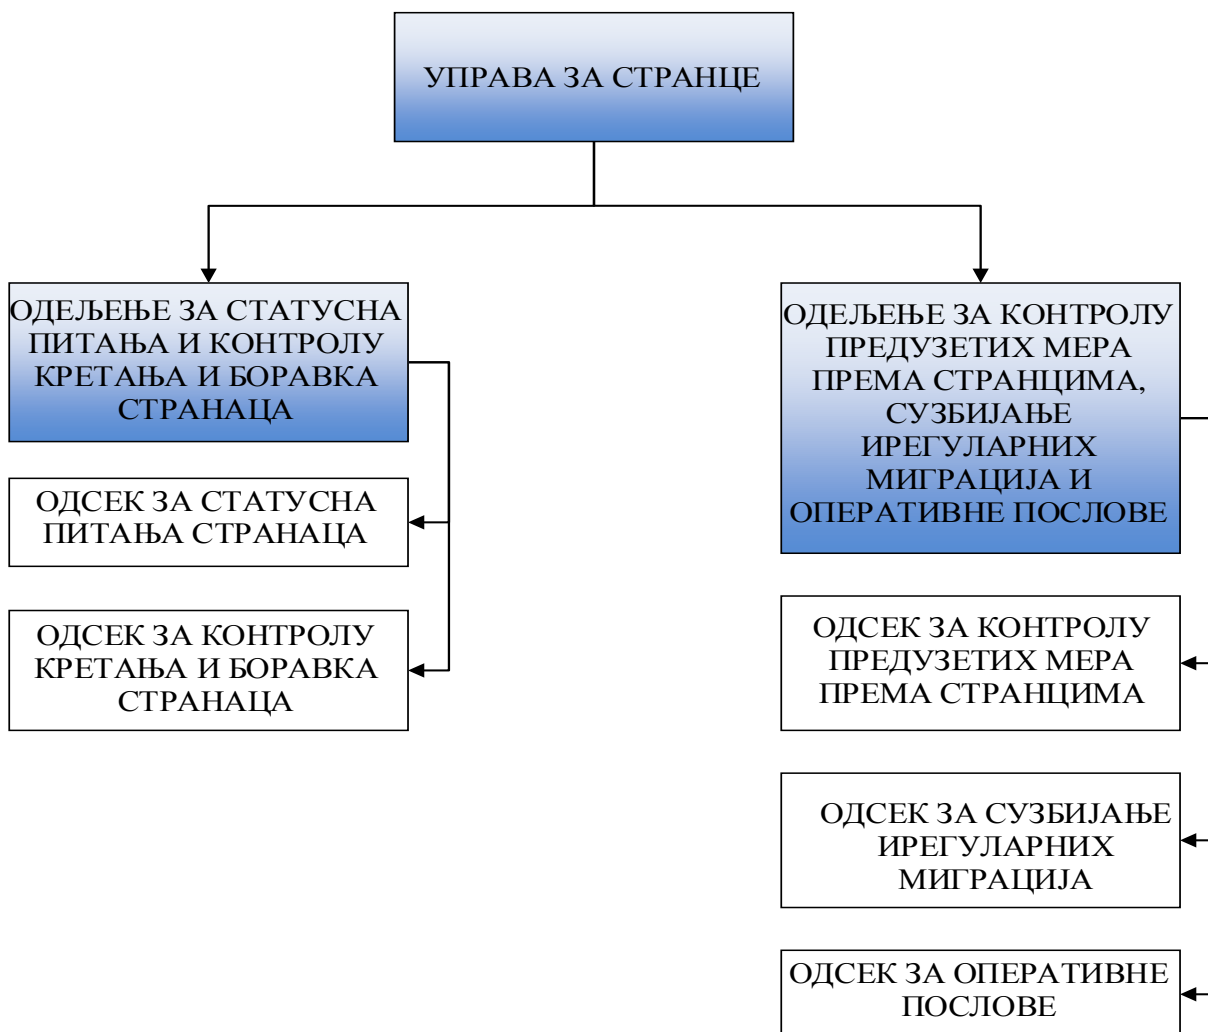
УПРАВА ЗА СТРАНЦЕ

ОДЕЉЕЊЕ ЗА СТАТУСНА ПИТАЊА И КОНТРОЛУ КРЕТАЊА И БОРАВКА СТРАНАЦА

ОДСЕК ЗА СТАТУСНА ПИТАЊА СТРАНАЦА

ОДСЕК ЗА КОНТРОЛУ КРЕТАЊА И БОРАВКА СТРАНАЦА

ОДЕЉЕЊЕ ЗА КОНТРОЛУ ПРЕДУЗЕТИХ МЕРА ПРЕМА СТРАНЦИМА, СУЗБИЈАЊЕ ИРЕГУЛАРНИХ МИГРАЦИЈА И ОПЕРАТИВНЕ ПОСЛОВЕ

ОДСЕК ЗА КОНТРОЛУ ПРЕДУЗЕТИХ МЕРА ПРЕМА СТРАНЦИМА

ОДСЕК ЗА СУЗБИЈАЊЕ ИРЕГУЛАРНИХ МИГРАЦИЈА

ОДСЕК ЗА ОПЕРАТИВНЕ ПОСЛОВЕ